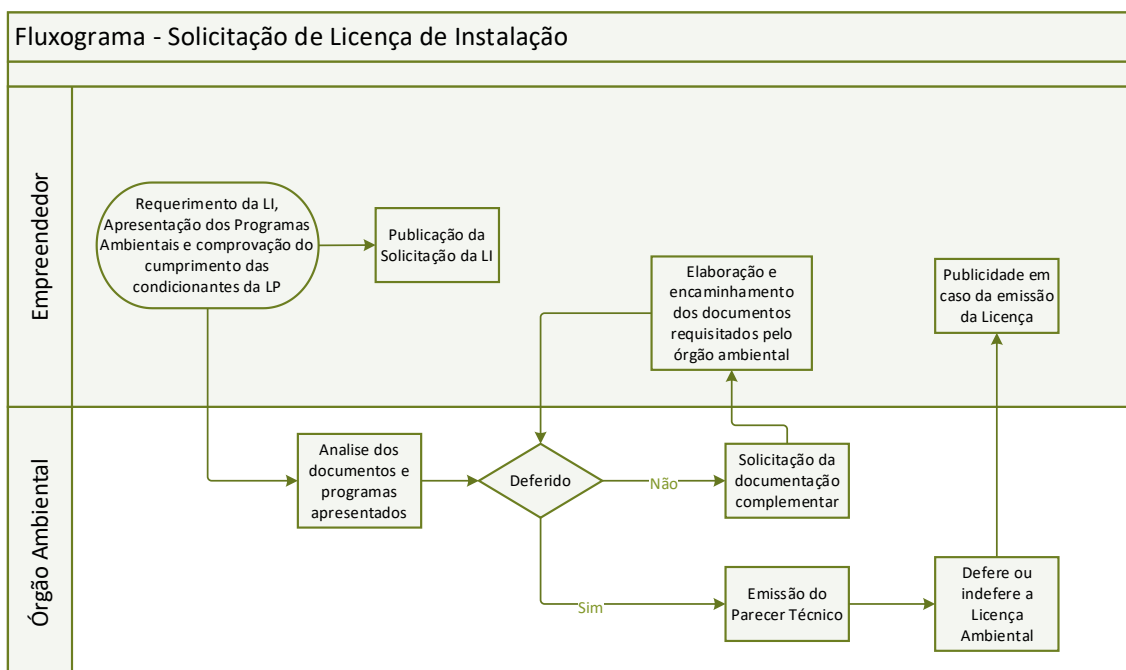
Fluxograma - Solicitação de Licença de Instalação

Empreendedor

Requerimento da LI, Apresentação dos Programas Ambientais e comprovação do cumprimento das condicionantes da LP

Publicação da Solicitação da LI

Elaboração e encaminhamento dos documentos requisitados pelo órgão ambiental

Publicidade em caso da emissão da Licença

Órgão Ambiental

Analise dos documentos e programas apresentados

Deferido

Não

Solicitação da documentação complementar

Sim

Emissão do Parecer Técnico

Defere ou indefere a Licença Ambiental